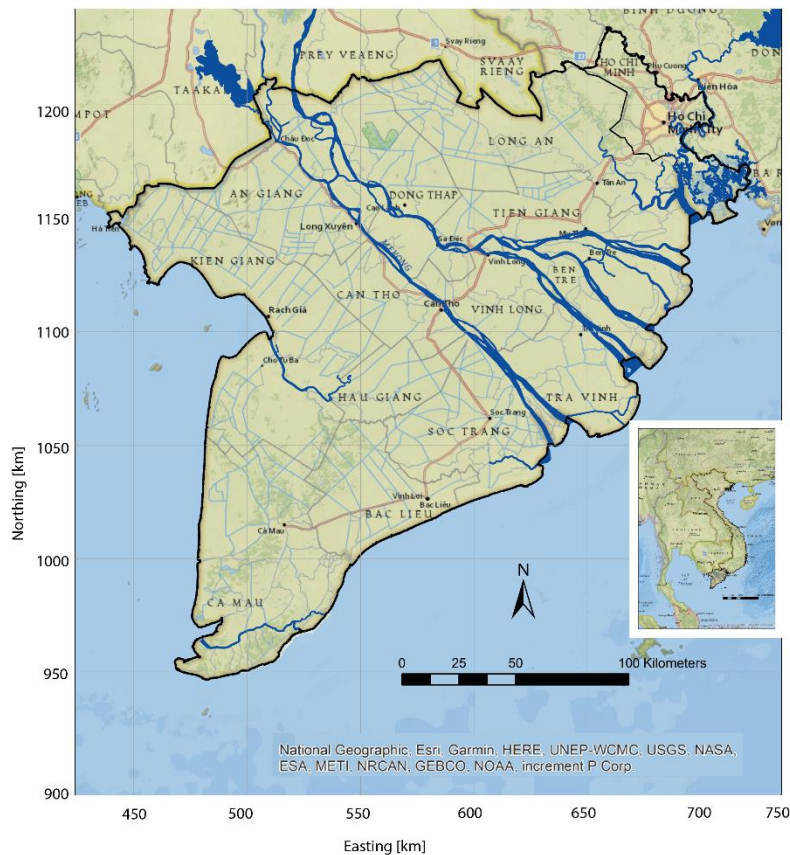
BINH DUONG
PREY VEAENG
SVAAY RIENG
Svay Rieng
TAKAO
KAMPOT
HO CHI MINH
Thu Cuong
Bien Hoa
Ho Chi Minh City
LONG AN
Chau Doc
AN GIANG
DONG THAP
Tan An
Cao Lanh
TIEN GIANG
Ha Tien
Long Xuyen
Sa Dec
My Tho
Ben Tre
Vinh Long
KIEN GIANG
BEN TRE
CAN THO
Can Tho
VINH LONG
Rach Gia
Tra Vinh
Cho Tu Ba
HAU GIANG
TRA VINH
Soc Trang
SOC TRANG
Vinh Loi
Bac Lieu
Ca Mau
BAC LIEU
CA MAU
N
0 25 50 100 Kilometers
National Geographic, Esri, Garmin, HERE, UNEP-WCMC, USGS, NASA, ESA, METI, NRCAN, GEBCO, NOAA, increment P Corp.
1200
1150
1100
1050
1000
950
900
Northing [km]
450 500 550 600 650 700 750
Easting [km]